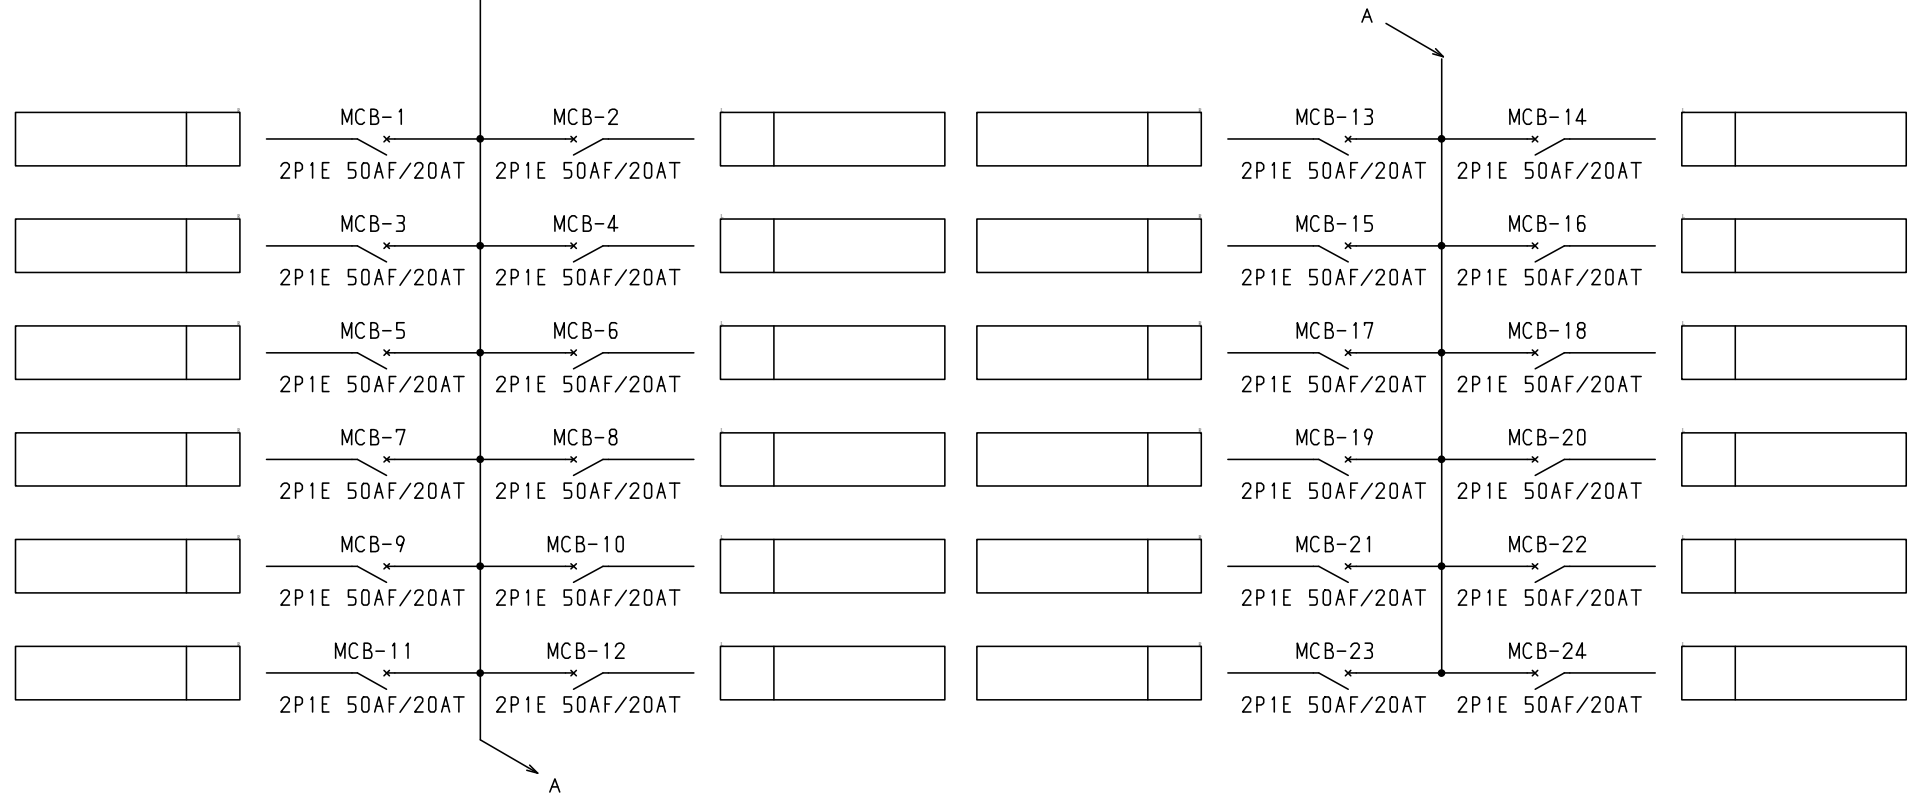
A

MCB-1
2P1E 50AF/20AT
MCB-2
2P1E 50AF/20AT
MCB-13
2P1E 50AF/20AT
MCB-14
2P1E 50AF/20AT

MCB-3
2P1E 50AF/20AT
MCB-4
2P1E 50AF/20AT
MCB-15
2P1E 50AF/20AT
MCB-16
2P1E 50AF/20AT

MCB-5
2P1E 50AF/20AT
MCB-6
2P1E 50AF/20AT
MCB-17
2P1E 50AF/20AT
MCB-18
2P1E 50AF/20AT

MCB-7
2P1E 50AF/20AT
MCB-8
2P1E 50AF/20AT
MCB-19
2P1E 50AF/20AT
MCB-20
2P1E 50AF/20AT

MCB-9
2P1E 50AF/20AT
MCB-10
2P1E 50AF/20AT
MCB-21
2P1E 50AF/20AT
MCB-22
2P1E 50AF/20AT

MCB-11
2P1E 50AF/20AT
MCB-12
2P1E 50AF/20AT
MCB-23
2P1E 50AF/20AT
MCB-24
2P1E 50AF/20AT

A